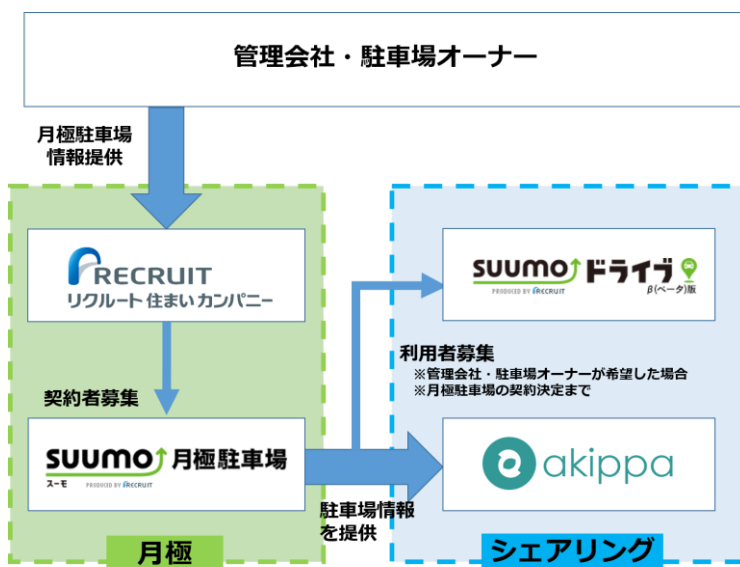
管理会社・駐車場オーナー

月極駐車場
情報提供

RECRUIT
リクルート住まいカンパニー

契約者募集

SUUMO 月極駐車場
スーモ PRODUCED BY RECRUIT

SUUMO ドライブ
PRODUCED BY RECRUIT
β(ベータ)版

利用者募集
※管理会社・駐車場オーナーが希望した場合
※月極駐車場の契約決定まで

akippa

駐車場情報
を提供

月極

シェアリング